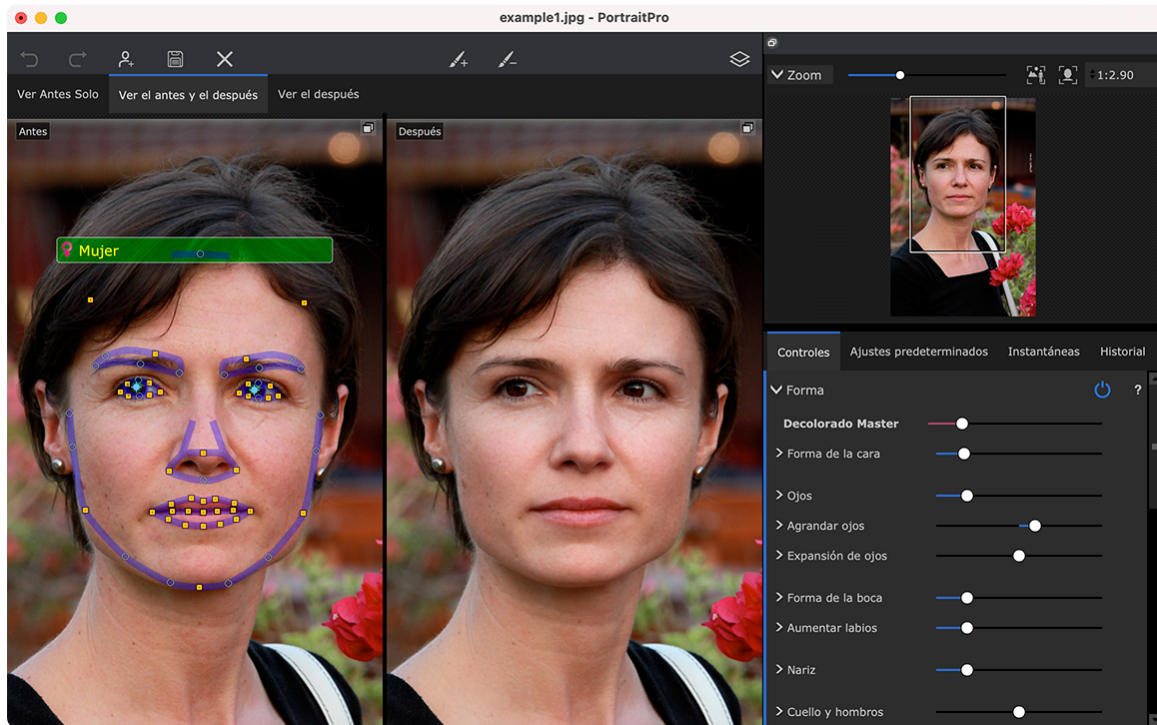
example1.jpg - PortraitPro

Ver Antes Solo
Ver el antes y el después
Ver el después

Antes
Mujer

Después

Zoom
1:2.90

Controles
Ajustes predeterminados
Instantáneas
Historial

Forma
?
Decolorado Master
Forma de la cara
Ojos
Agrandar ojos
Expansión de ojos
Forma de la boca
Aumentar labios
Nariz
Cuello y hombros